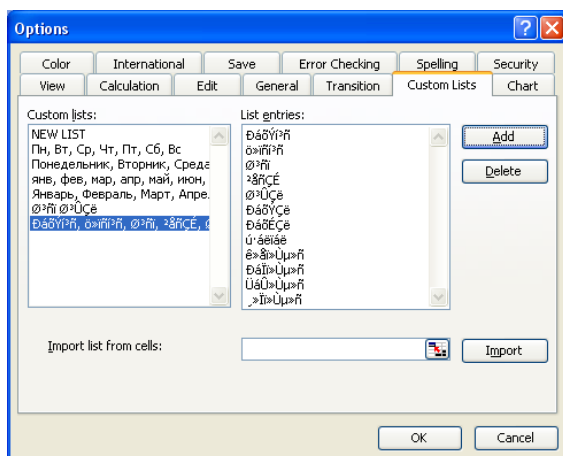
Options

Color | International | Save | Error Checking | Spelling | Security
View | Calculation | Edit | General | Transition | Custom Lists | Chart

Custom lists:
NEW LIST
Пн, Вт, Ср, Чт, Пт, Сб, Вс
Понедельник, Вторник, Среда
янв, фев, мар, апр, май, июн,
Январь, Февраль, Март, Апре.
Ø³ñi Ø³ÛÇë
ÐáõÝí³ñ, ö»ïñí³ñ, Ø³ñï, ²åñÇÉ, Ø

List entries:
ÐáõÝí³ñ
ö»ïñí³ñ
Ø³ñï
²åñÇÉ
Ø³ÛÇë
ÐáõÝÇë
ÐáõÉÇë
ú·áëïáë
ê»åï»Ùµ»ñ
ÐáÏï»Ùµ»ñ
ÜáÛ»Ùµ»ñ
¸»Ï»Ùµ»ñ

Add
Delete

Import list from cells:
Import

OK
Cancel